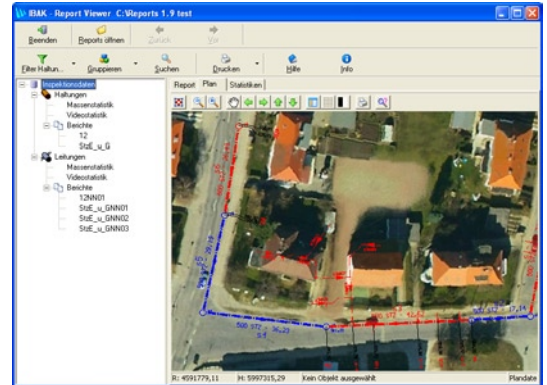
IBAK - Report Viewer C:\Reports 1.9 test

Beenden
Reports öffnen
Zurück
Vor
Filter Haltun...
Gruppieren
Suchen
Drucken
Hilfe
Info

Inspektionsdaten
Haltungen
Massenstatistik
Videostatistik
Berichte
12
StzE_u_G
Leitungen
Massenstatistik
Videostatistik
Berichte
12NN01
StzE_u_GNN01
StzE_u_GNN02
StzE_u_GNN03

Report
Plan
Statistiken

R: 4591779,11
H: 5997315,29
Kein Objekt ausgewählt
Plandate